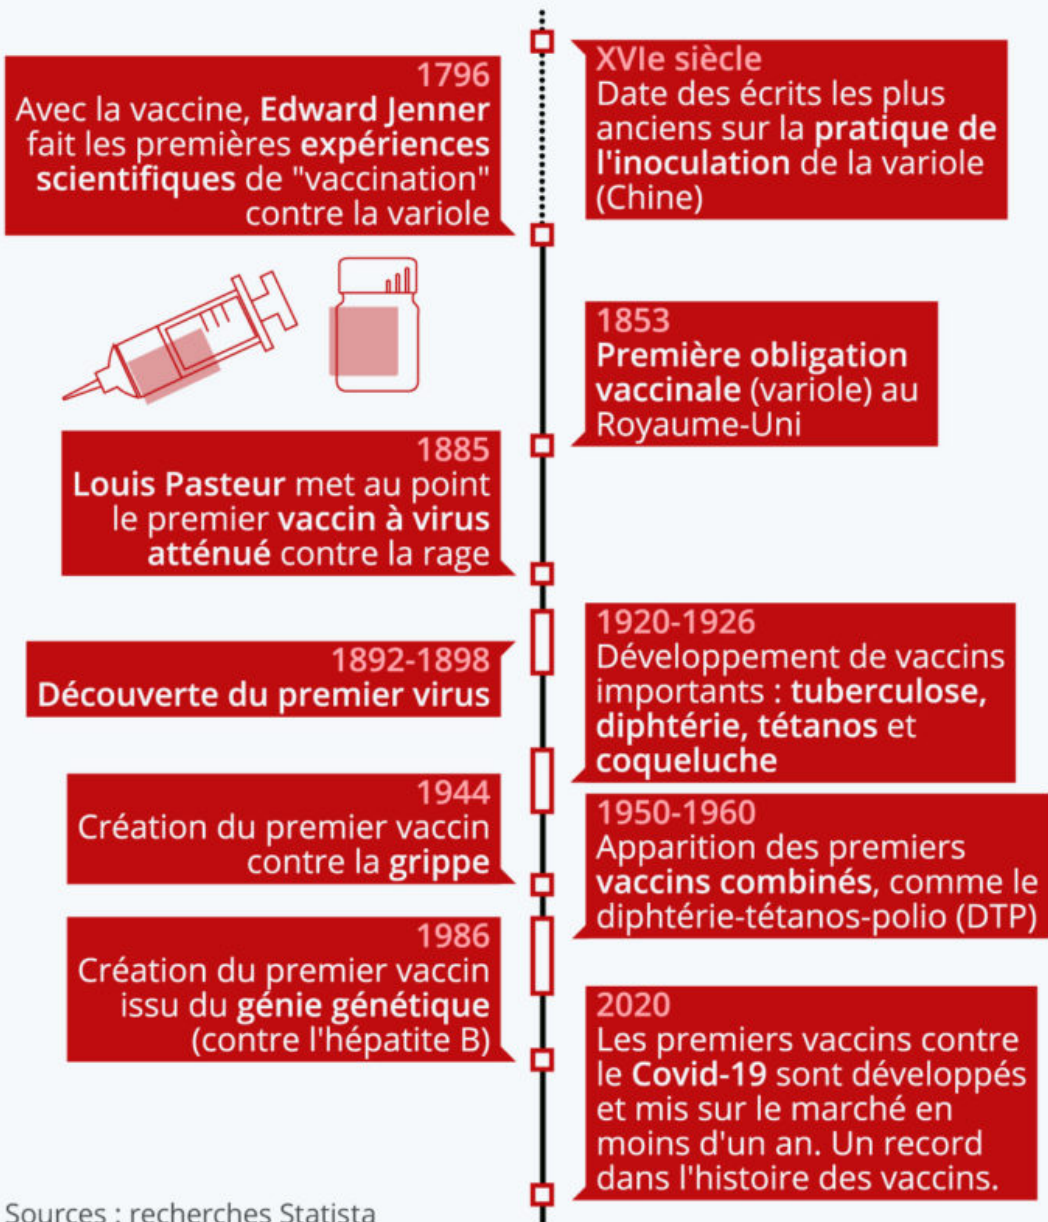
XVIe siècle
Date des écrits les plus anciens sur la pratique de l'inoculation de la variole (Chine)

1796
Avec la vaccine, Edward Jenner fait les premières expériences scientifiques de "vaccination" contre la variole

1853
Première obligation vaccinale (variole) au Royaume-Uni

1885
Louis Pasteur met au point le premier vaccin à virus atténué contre la rage

1920-1926
Développement de vaccins importants : tuberculose, diphtérie, tétanos et coqueluche

1892-1898
Découverte du premier virus

1944
Création du premier vaccin contre la grippe

1950-1960
Apparition des premiers vaccins combinés, comme le diphtérie-tétanos-polio (DTP)

1986
Création du premier vaccin issu du génie génétique (contre l'hépatite B)

2020
Les premiers vaccins contre le Covid-19 sont développés et mis sur le marché en moins d'un an. Un record dans l'histoire des vaccins.

Sources : recherches Statista